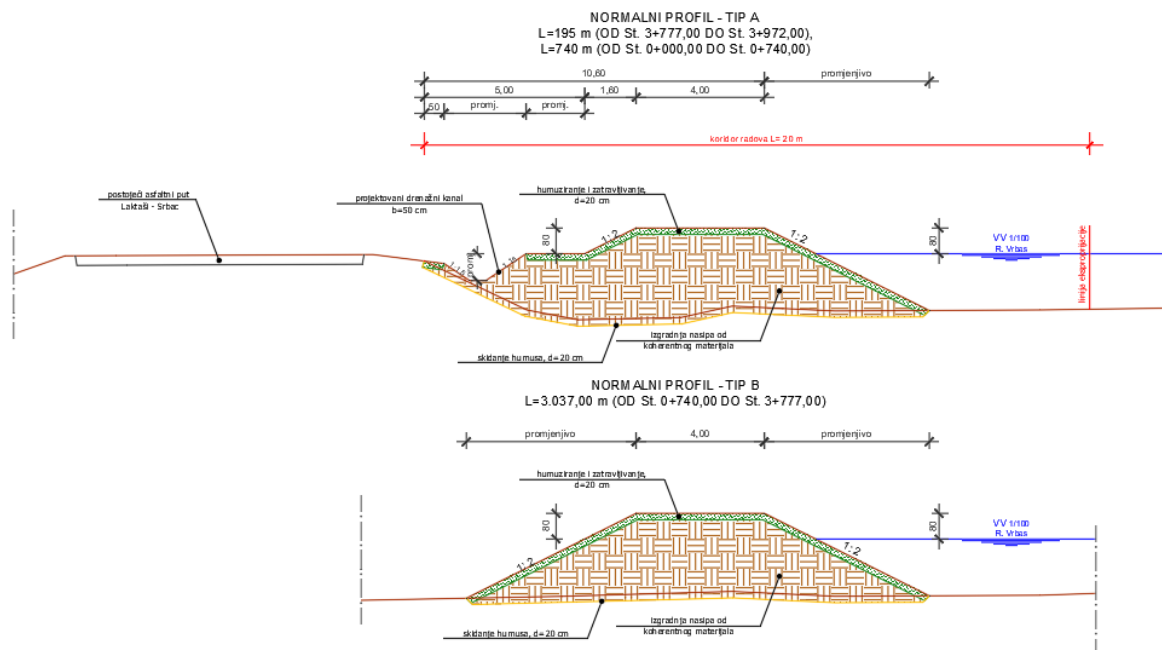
NORMALNI PROFIL - TIP A
L=195 m (OD St. 3+777,00 DO St. 3+972,00),
L=740 m (OD St. 0+000,00 DO St. 0+740,00)

10,60
promjenjivo
5,00
1,60
4,00
,50
promj.
promj.
koridor radova L= 20 m

postojeći asfaltni put
Laktaši - Srbac
projektovani drenažni kanal
b=50 cm
humuziranje i zatravljivanje,
d=20 cm
80
1:2
1:2
80
VV 1/100
R. Vrbas
linija eksproprijacije
promj.
izgradnja nasipa od
koherentnog materijala
skidanje humusa, d=20 cm

NORMALNI PROFIL - TIP B
L=3.037,00 m (OD St. 0+740,00 DO St. 3+777,00)

promjenjivo
4,00
promjenjivo
humuziranje i zatravljivanje,
d=20 cm
80
1:2
1:2
80
VV 1/100
R. Vrbas
izgradnja nasipa od
koherentnog materijala
skidanje humusa, d=20 cm